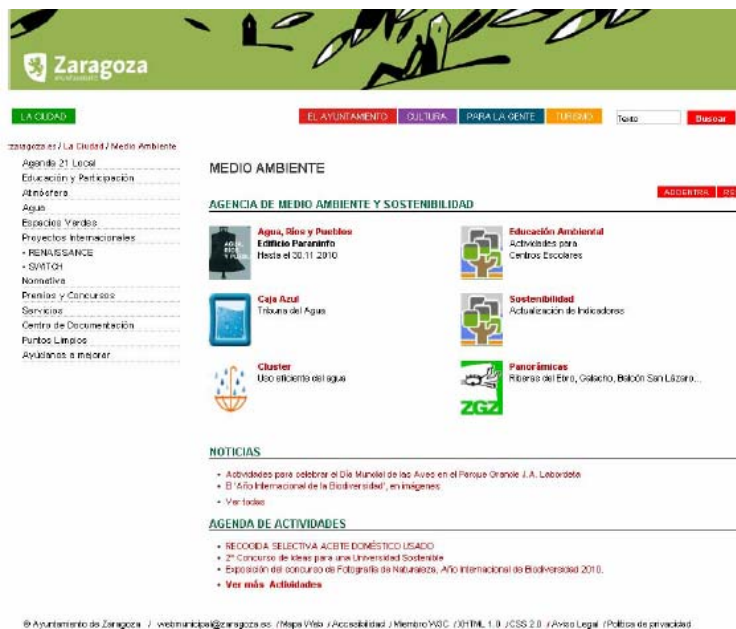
Zaragoza
AYUNTAMIENTO

LA CIUDAD

EL AYUNTAMIENTO CULTURA PARA LA GENTE TURISMO

Texto Buscar

zaragoza.es / La Ciudad / Medio Ambiente

Agenda 21 Local
Educación y Participación
Atmósfera
Agua
Espacios Verdes
Proyectos Internacionales
• RENAISSANCE
• SWITCH
Normativa
Premios y Concursos
Servicios
Centro de Documentación
Puntos Limpios
Ayúdanos a mejorar

MEDIO AMBIENTE

ACCESIBILIDAD RS

AGENCIA DE MEDIO AMBIENTE Y SOSTENIBILIDAD

Agua, Ríos y Pueblos
Edificio Paraninfo
Hasta el 30.11.2010

Educación Ambiental
Actividades para Centros Escolares

Caja Azul
Tribuna del Agua

Sostenibilidad
Actualización de Indicadores

Cluster
Uso eficiente del agua

Panorámicas
Riberas del Ebro, Galacho, Balcón San Lázaro...

NOTICIAS

• Actividades para celebrar el Día Mundial de las Aves en el Parque Grande J.A. Labordeta
• El 'Año Internacional de la Biodiversidad', en imágenes
• Ver todas

AGENDA DE ACTIVIDADES

• RECOGIDA SELECTIVA ACEITE DOMÉSTICO USADO
• 2º Concurso de Ideas para una Universidad Sostenible
• Exposición del concurso de Fotografía de Naturaleza, Año Internacional de Biodiversidad 2010.
• Ver más Actividades

© Ayuntamiento de Zaragoza / webmunicipal@zaragoza.es / Mapa Web / Accesibilidad / Miembro W3C / XHTML 1.0 / CSS 2.0 / Aviso Legal / Política de privacidad